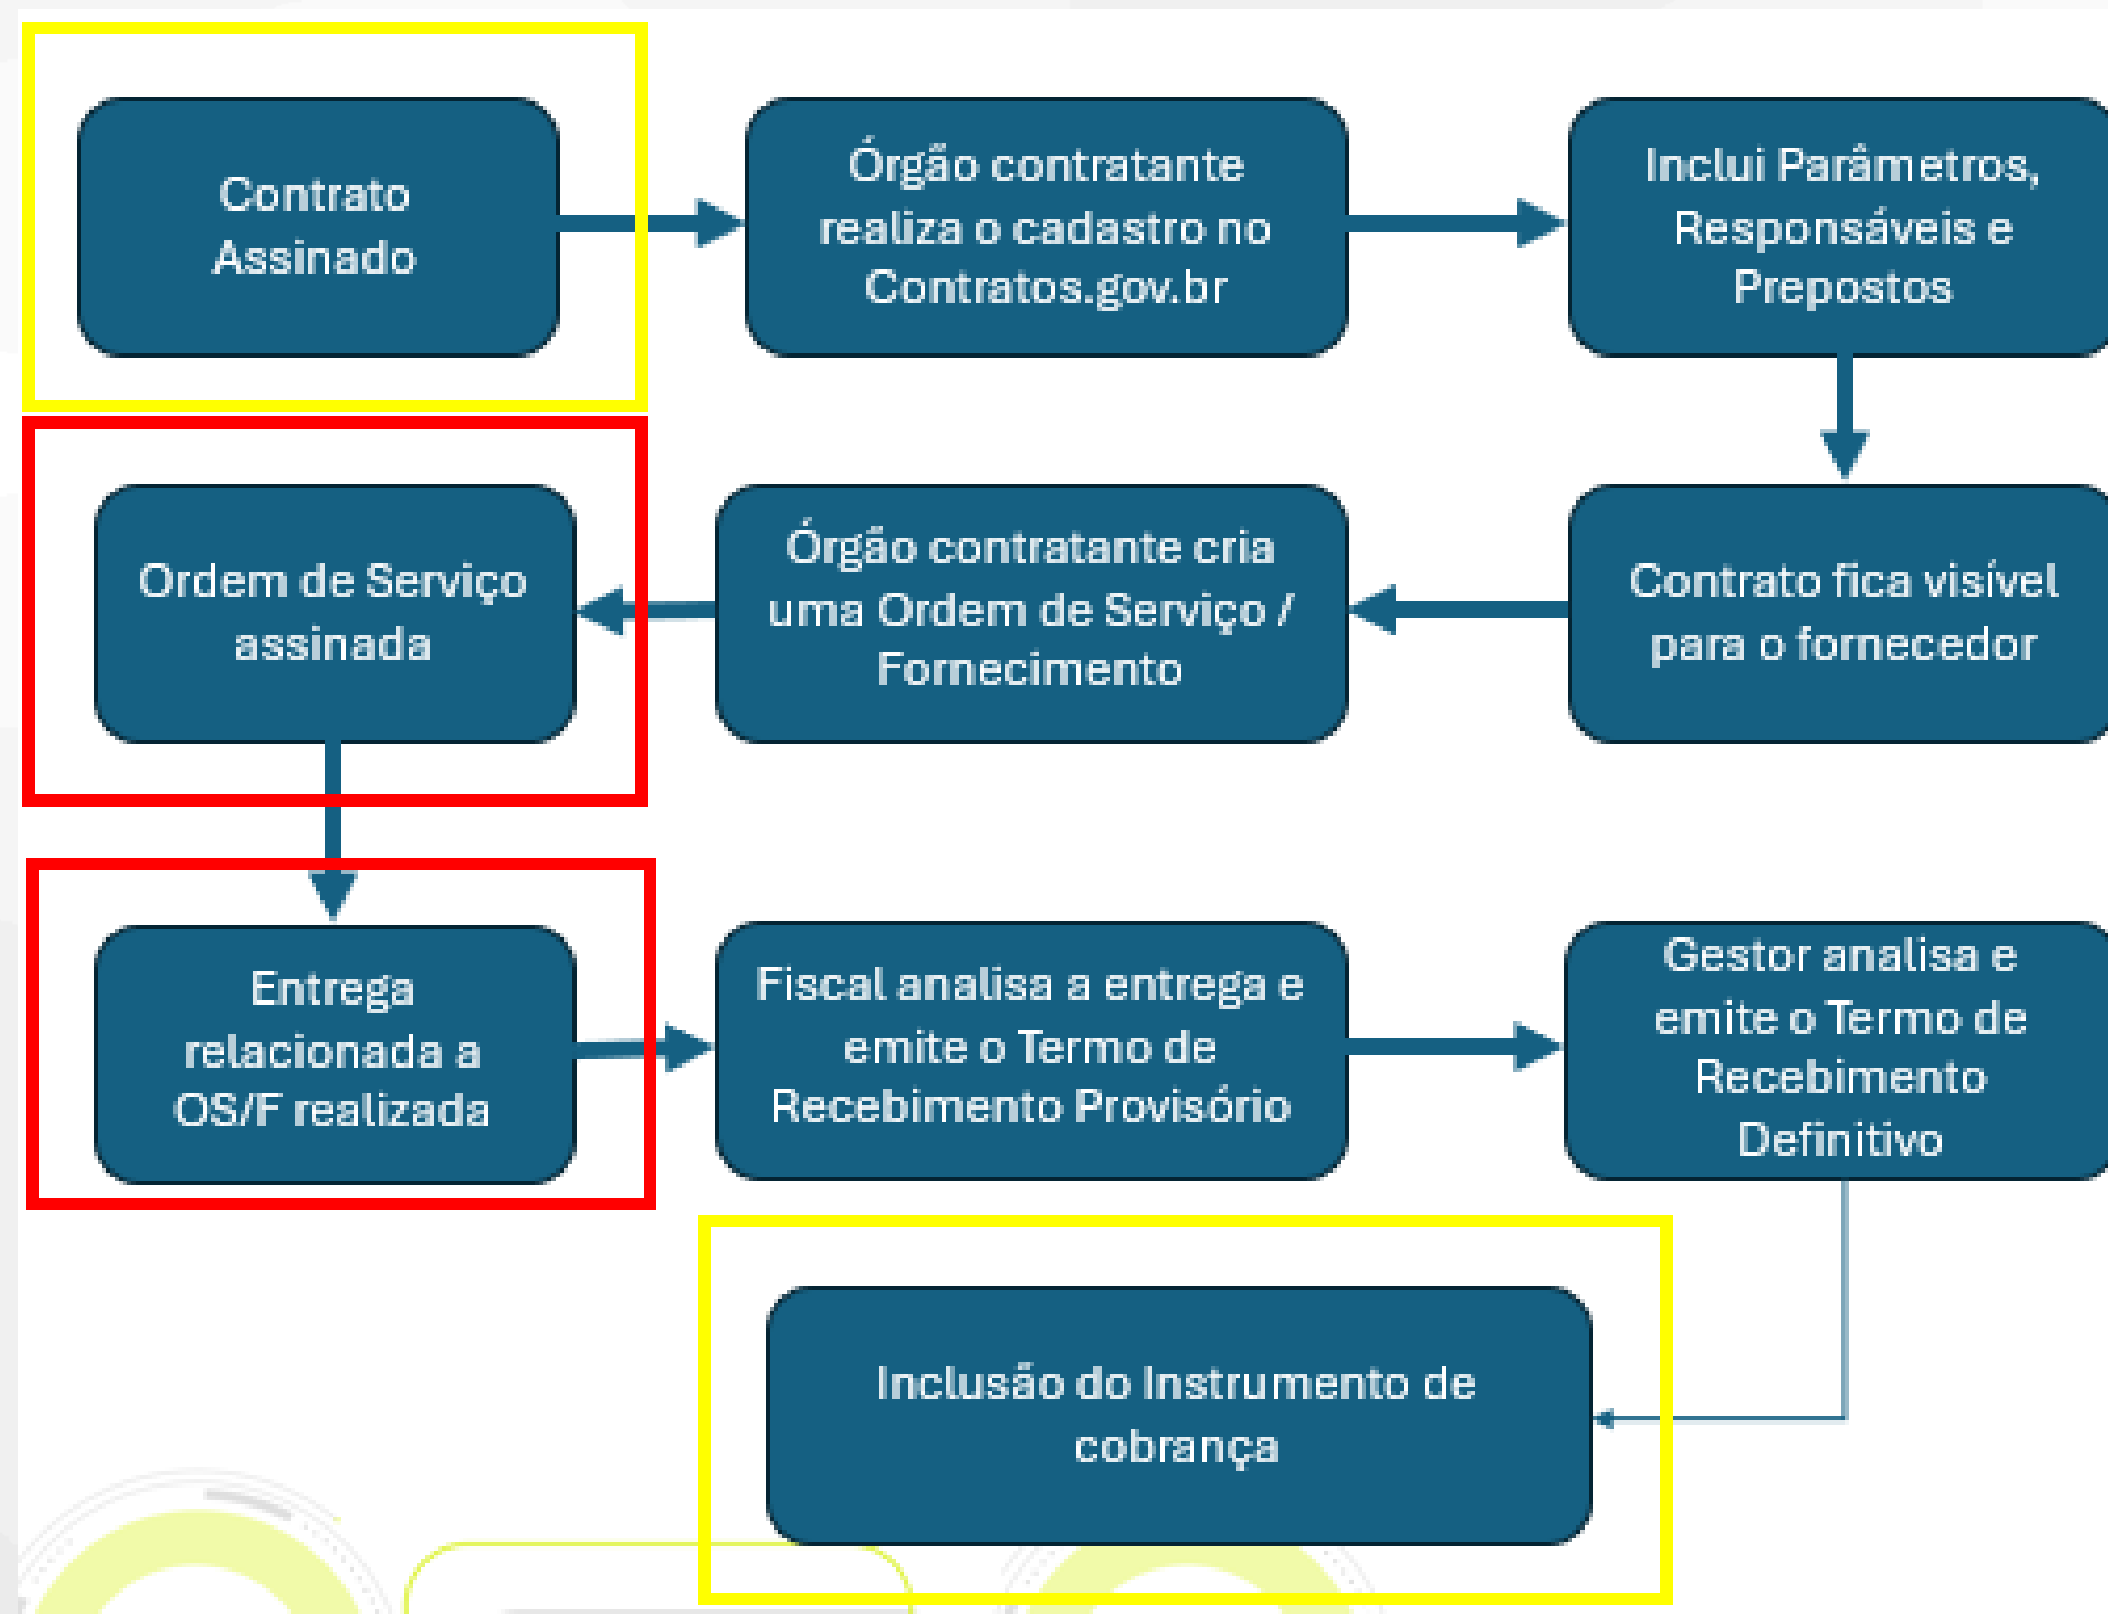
Contrato Assinado

Órgão contratante realiza o cadastro no Contratos.gov.br

Inclui Parâmetros, Responsáveis e Prepostos

Contrato fica visível para o fornecedor

Órgão contratante cria uma Ordem de Serviço / Fornecimento

Ordem de Serviço assinada

Entrega relacionada a OS/F realizada

Fiscal analisa a entrega e emite o Termo de Recebimento Provisório

Gestor analisa e emite o Termo de Recebimento Definitivo

Inclusão do Instrumento de cobrança